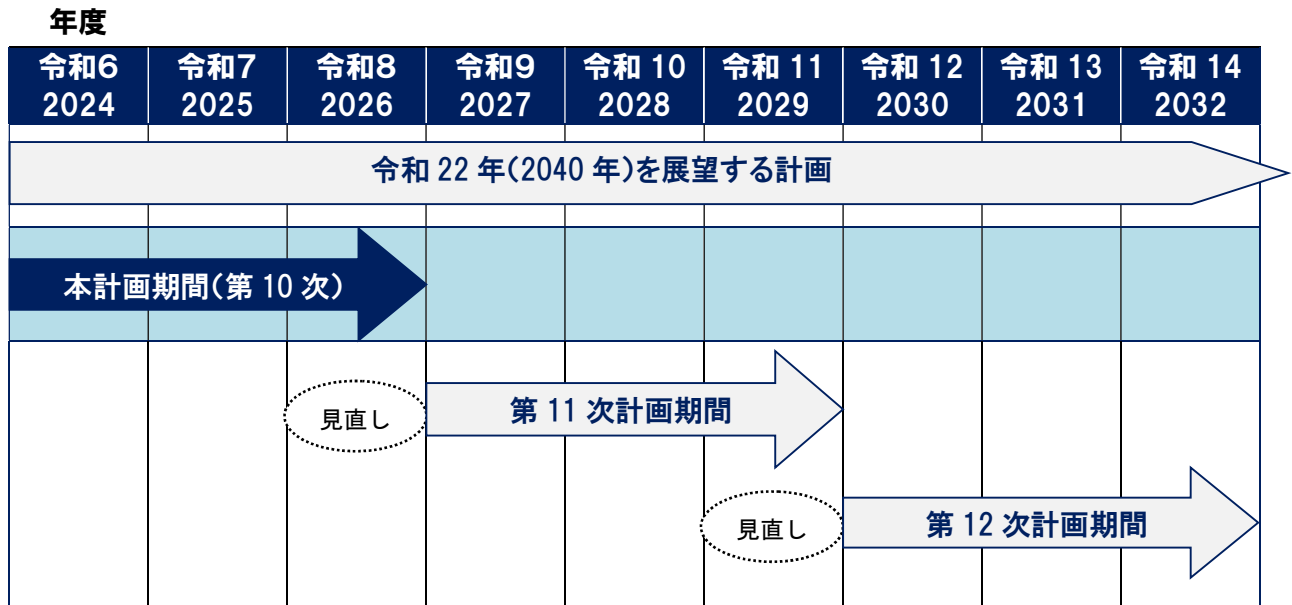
年度

| 令和6 2024 | 令和7 2025 | 令和8 2026 | 令和9 2027 | 令和 10 2028 | 令和 11 2029 | 令和 12 2030 | 令和 13 2031 | 令和 14 2032 |
|---|---|---|---|---|---|---|---|---|

令和 22 年(2040 年)を展望する計画

本計画期間(第 10 次)

見直し

第 11 次計画期間

見直し

第 12 次計画期間